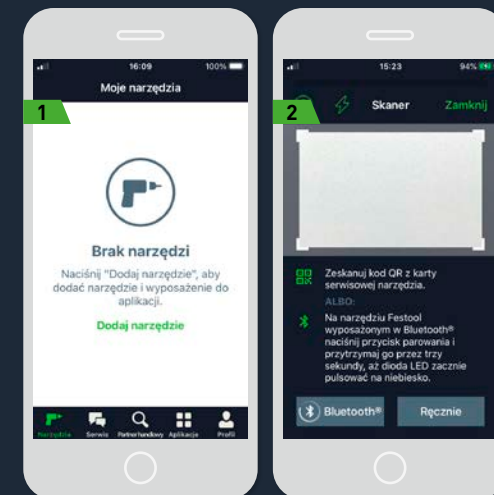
16:09 100%

Moje narzędzia

1

Brak narzędzi

Naciśnij "Dodaj narzędzie", aby dodać narzędzie i wyposażenie do aplikacji.

Dodaj narzędzie

Narzędzia Serwis Partner handlowy Aplikacje Profil

15:23 94%

2

Skaner Zamknij

Zeskanuj kod QR z karty serwisowej narzędzia.

ALBO:

Na narzędziu Festool wyposażonym w Bluetooth® naciśnij przycisk parowania i przytrzymaj go przez trzy sekundy, aż dioda LED zacznie pulsować na niebiesko.

Bluetooth® Ręcznie